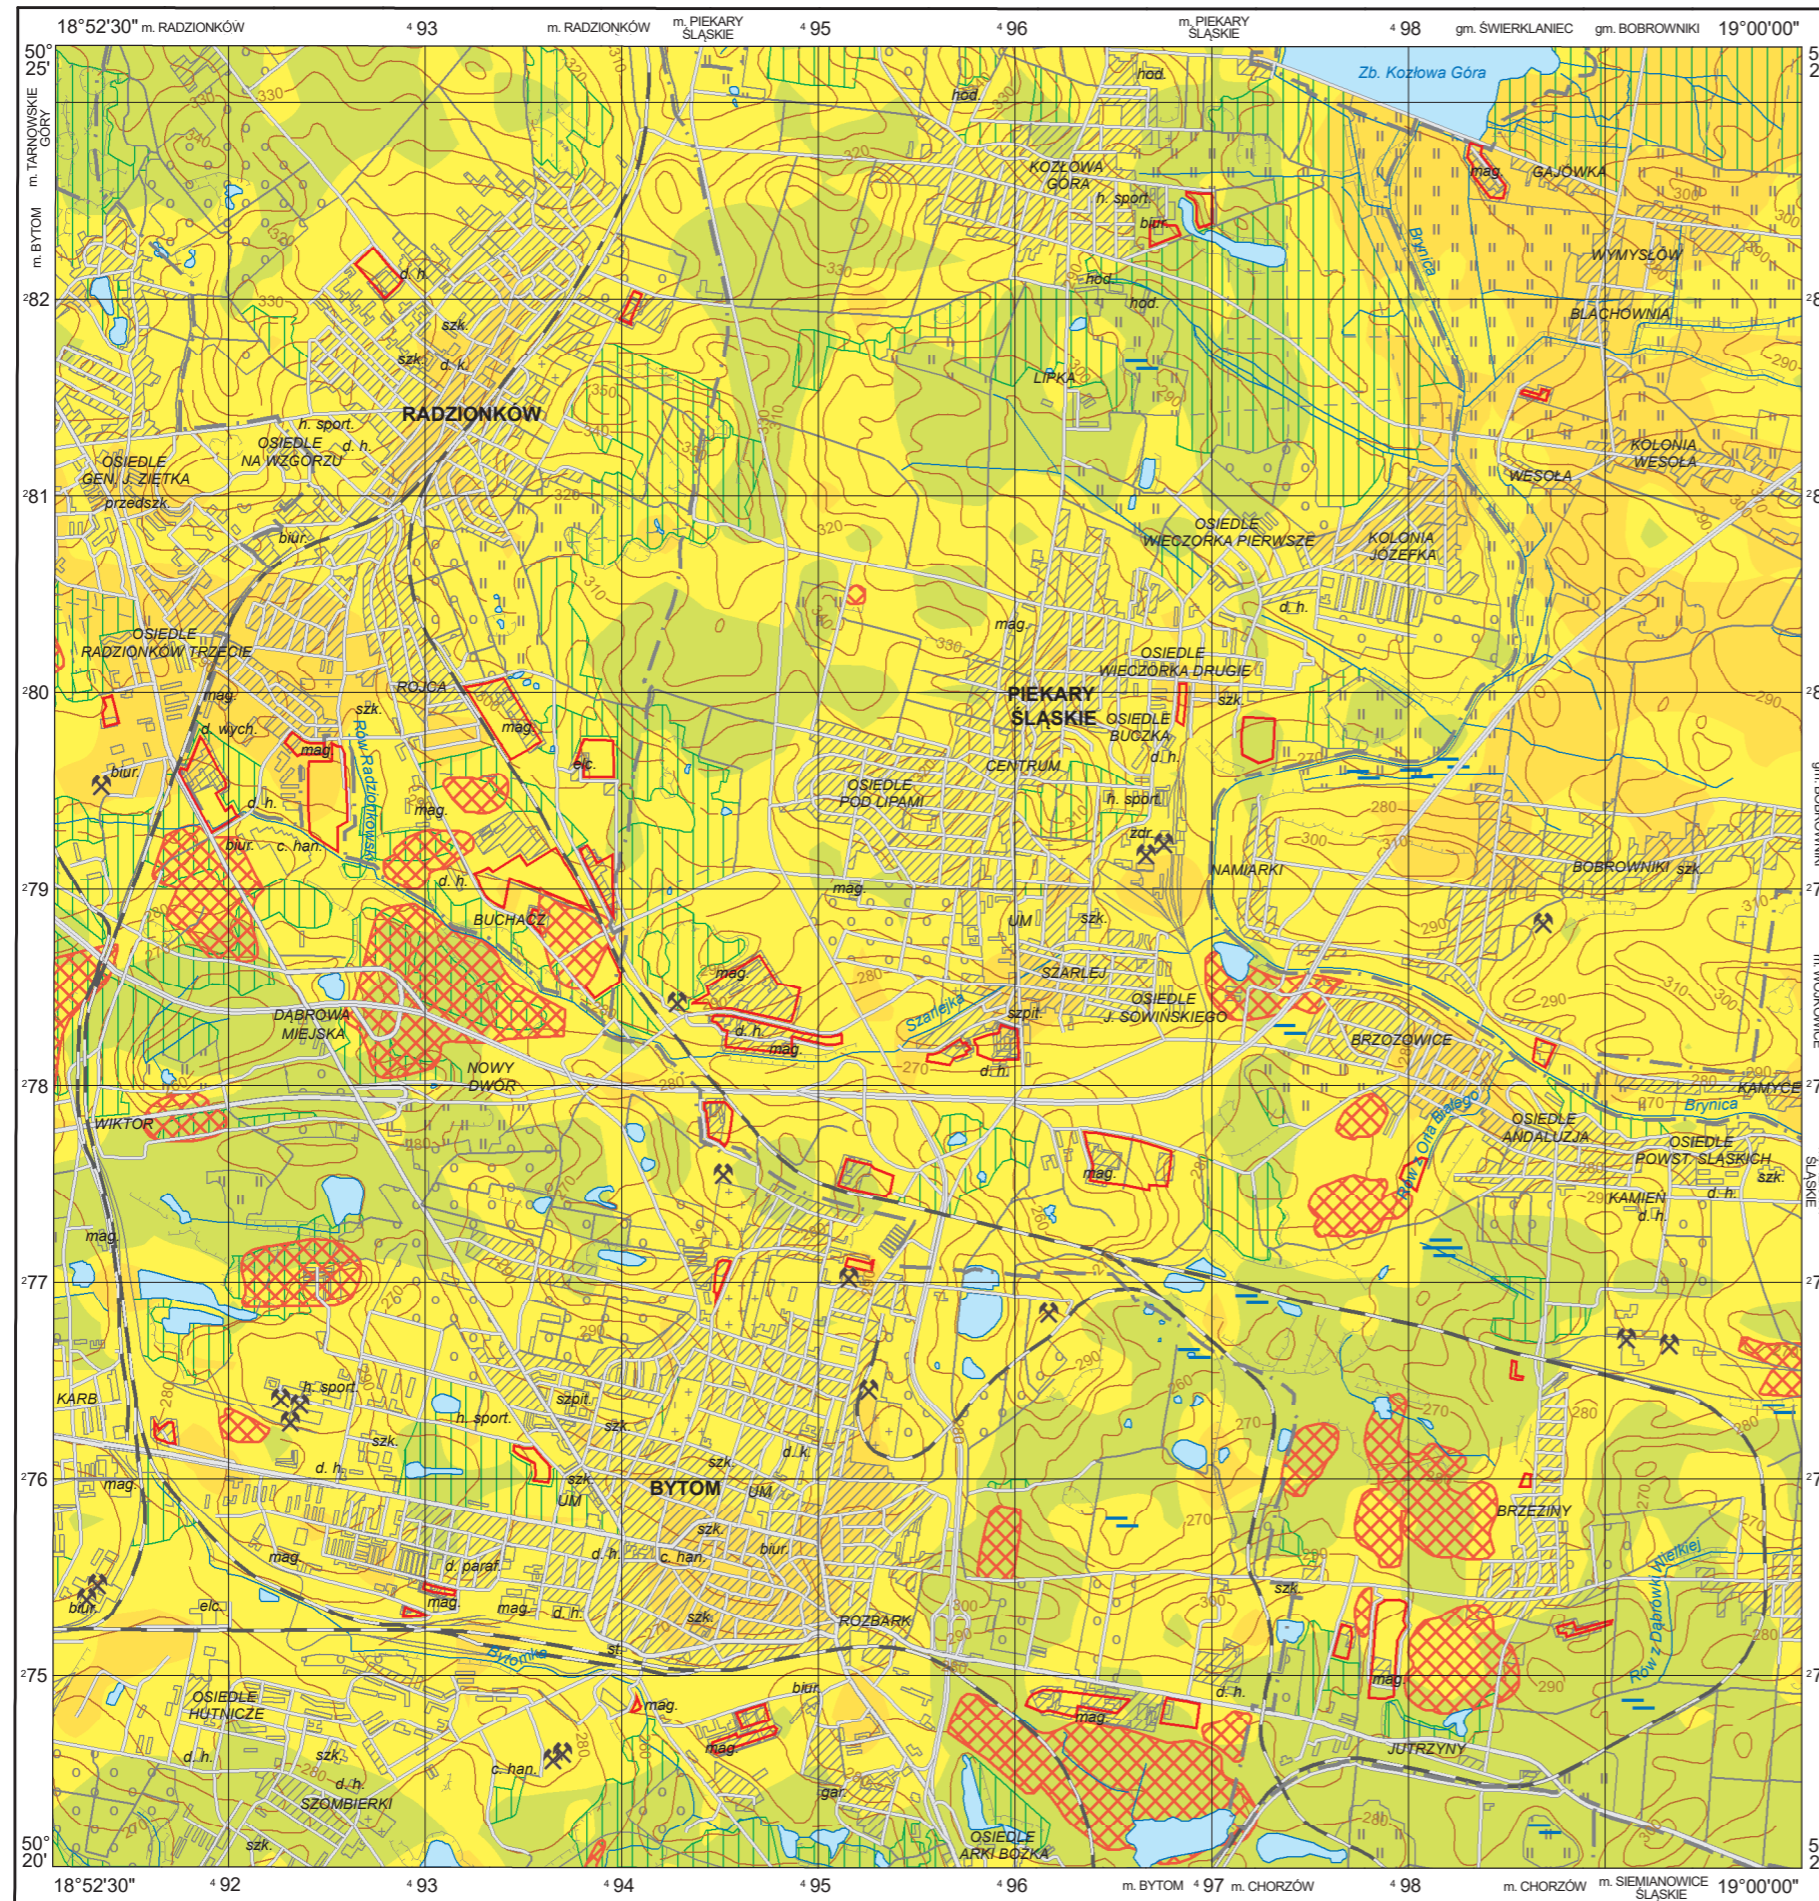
18°52'30" m. RADZIONKÓW ⁴93 m. RADZIONKÓW m. PIEKARY ŚLĄSKIE ⁴95 ⁴96 m. PIEKARY ŚLĄSKIE ⁴98 gm. ŚWIERKLANIEC gm. BOBROWNIKI 19°00'00"

50° 25'

m. TARNOWSKIE GÓRY

m. BYTOM

²82 ²81 ²80 ²79 ²78 ²77 ²76 ²75

50° 20'

Zb. Kozłowa Góra
hod.
hod.
KOZŁOWA GÓRA
h. sport.
biur.
hod.
hod.
mag.
GAJÓWKA
WYMYSŁÓW
BLACHÓWNIA
Brynica
LIPKA
d. h.
szk.
szk.
d. k.
RADZIONKÓW
h. sport.
OSIEDLE NA WZGÓRZU
d. h.
OSIEDLE GEN. J. ZIĘTKA
przedszk.
biur.
KOLONIA WESOŁA
WESOŁA
OSIEDLE WIECZORKA PIERWSZE
KOLONIA JÓZEFKA
d. h.
mag.
OSIEDLE RADZIONKÓW TRZECIE
OSIEDLE WIECZORKA DRUGIE
ROJCA
mag.
d. wych.
szk.
mag.
mag.
elc.
PIEKARY ŚLĄSKIE
OSIEDLE BUCZKA
szk.
d. h.
biur.
Rów Radzionkowski
OSIEDLE POD LIPAMI
CENTRUM
h. sport.
d. h.
mag.
biur.
c. han.
zdr.
NAMIARKI
BOBROWNIKI szk.
d. h.
BUCHACZ
mag.
UM
szk.
SZARLEJ
mag.
OSIEDLE J. SOWIŃSKIEGO
DĄBROWA MIEJSKA
d. h.
mag.
Szarlejka
szpit.
BRZOZOWICE
d. h.
NOWY DWÓR
KAMYCE
WIKTOR
Brynica
Rów z Orła Białego
OSIEDLE ANDALUZJA
OSIEDLE POWST. ŚLĄSKICH
mag.
KAMIEŃ
d. h.
d. h.
szk.
mag.
KARB
h. sport.
szpit.
h. sport.
szk.
szk.
d. k.
szk.
d. h.
szk.
UM
BYTOM
UM
BRZEZINY
mag.
szk.
mag.
d. paraf.
d. h.
c. han.
biur.
mag.
mag.
d. h.
szk.
szk.
biur.
elc.
ROZBARK
Bytomka
st.
Rów z Dąbrówki Wielkiej
OSIEDLE HUTNICZE
mag.
biur.
mag.
d. h.
mag.
d. h.
szk.
mag.
JUTRZYNY
d. h.
c. han.
SZOMBIERKI
gar.
szk.
OSIEDLE ARKI BOŻKA
320 330 340 350 310 300 290 280 270 260

18°52'30" ⁴92 ⁴93 ⁴94 ⁴95 ⁴96 m. BYTOM ⁴97 m. CHORZÓW ⁴98 m. CHORZÓW m. SIEMIANOWICE ŚLĄSKIE 19°00'00"